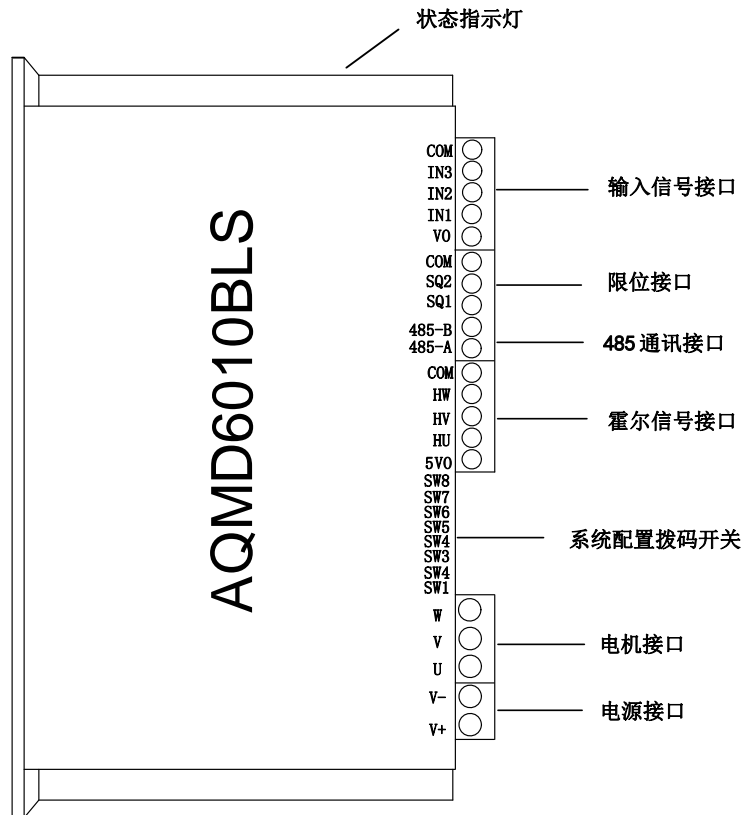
状态指示灯

AQMD6010BLS

COM
IN3
IN2
IN1
VO

输入信号接口

COM
SQ2
SQ1

限位接口

485-B
485-A

485 通讯接口

COM
HW
HV
HU
5VO

霍尔信号接口

SW8
SW7
SW6
SW5
SW4
SW3
SW4
SW1

系统配置拨码开关

W
V
U

电机接口

V-
V+

电源接口